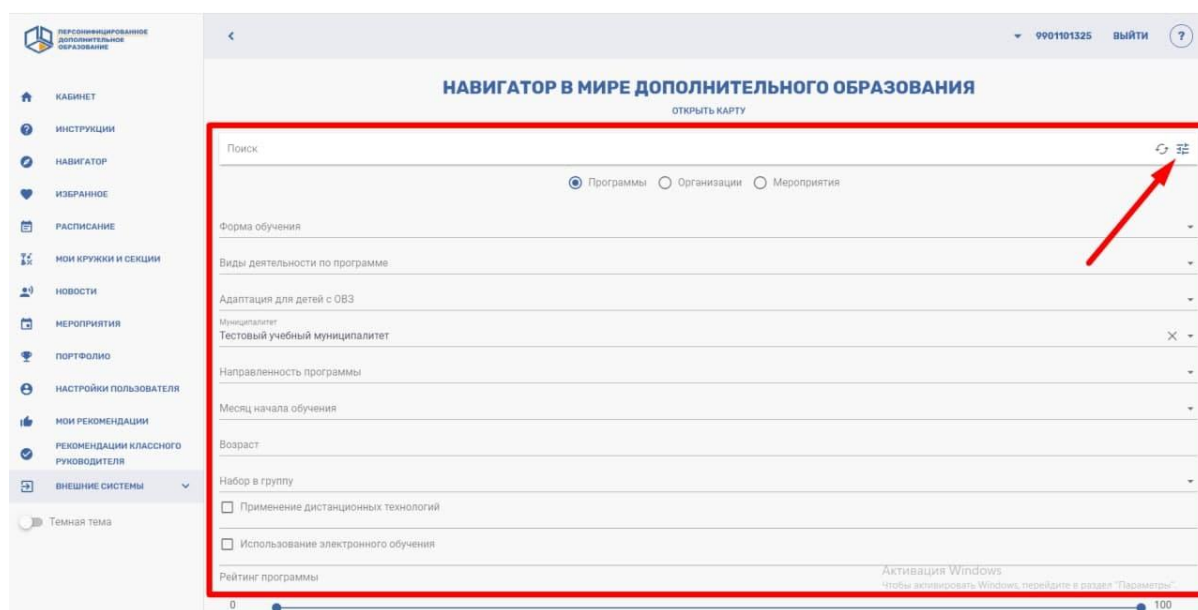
ПЕРСОНИФИЦИРОВАННОЕ ДОПОЛНИТЕЛЬНОЕ ОБРАЗОВАНИЕ

<

9901101325 ВЫЙТИ ?

КАБИНЕТ
ИНСТРУКЦИИ
НАВИГАТОР
ИЗБРАННОЕ
РАСПИСАНИЕ
МОИ КРУЖКИ И СЕКЦИИ
НОВОСТИ
МЕРОПРИЯТИЯ
ПОРТФОЛИО
НАСТРОЙКИ ПОЛЬЗОВАТЕЛЯ
МОИ РЕКОМЕНДАЦИИ
РЕКОМЕНДАЦИИ КЛАССНОГО РУКОВОДИТЕЛЯ
ВНЕШНИЕ СИСТЕМЫ
Темная тема

НАВИГАТОР В МИРЕ ДОПОЛНИТЕЛЬНОГО ОБРАЗОВАНИЯ
ОТКРЫТЬ КАРТУ

Поиск

Программы Организации Мероприятия

Форма обучения
Виды деятельности по программе
Адаптация для детей с ОВЗ
Муниципалитет
Тестовый учебный муниципалитет
Направленность программы
Месяц начала обучения
Возраст
Набор в группу
Применение дистанционных технологий
Использование электронного обучения
Рейтинг программы

Активация Windows
Чтобы активировать Windows, перейдите в раздел "Параметры".

0
100